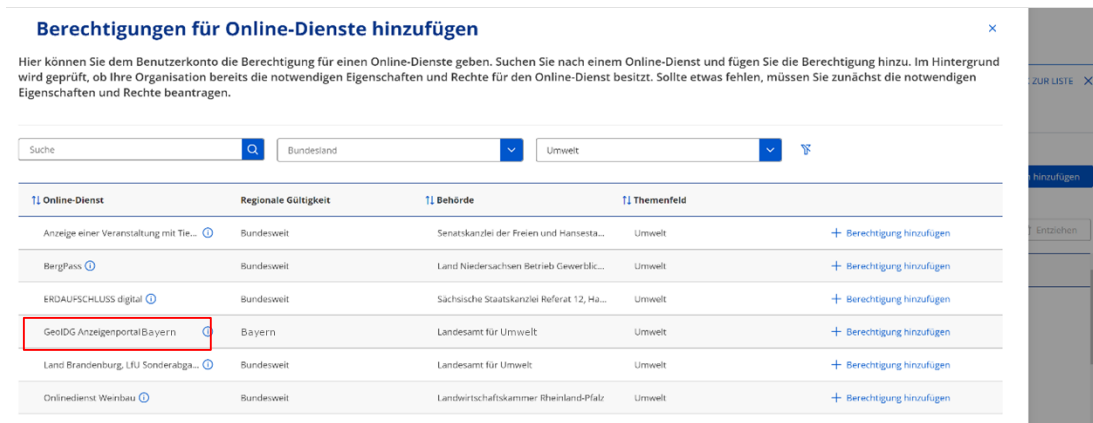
Berechtigungen für Online-Dienste hinzufügen

×

Hier können Sie dem Benutzerkonto die Berechtigung für einen Online-Dienste geben. Suchen Sie nach einem Online-Dienst und fügen Sie die Berechtigung hinzu. Im Hintergrund wird geprüft, ob Ihre Organisation bereits die notwendigen Eigenschaften und Rechte für den Online-Dienst besitzt. Sollte etwas fehlen, müssen Sie zunächst die notwendigen Eigenschaften und Rechte beantragen.

Suche

Bundesland

Umwelt

| ⇅ Online-Dienst | Regionale Gültigkeit | ⇅ Behörde | ⇅ Themenfeld | |
|---|---|---|---|---|
| Anzeige einer Veranstaltung mit Tie... ⓘ | Bundesweit | Senatskanzlei der Freien und Hansesta... | Umwelt | + Berechtigung hinzufügen |
| BergPass ⓘ | Bundesweit | Land Niedersachsen Betrieb Gewerblic... | Umwelt | + Berechtigung hinzufügen |
| ERDAUFSCHLUSS digital ⓘ | Bundesweit | Sächsische Staatskanzlei Referat 12, Ha... | Umwelt | + Berechtigung hinzufügen |
| GeoIDG Anzeigenportal Bayern ⓘ | Bayern | Landesamt für Umwelt | Umwelt | + Berechtigung hinzufügen |
| Land Brandenburg, LfU Sonderabga... ⓘ | Bundesweit | Landesamt für Umwelt | Umwelt | + Berechtigung hinzufügen |
| Onlinedienst Weinbau ⓘ | Bundesweit | Landwirtschaftskammer Rheinland-Pfalz | Umwelt | + Berechtigung hinzufügen |

ZUR LISTE ×

hinzufügen

Entziehen